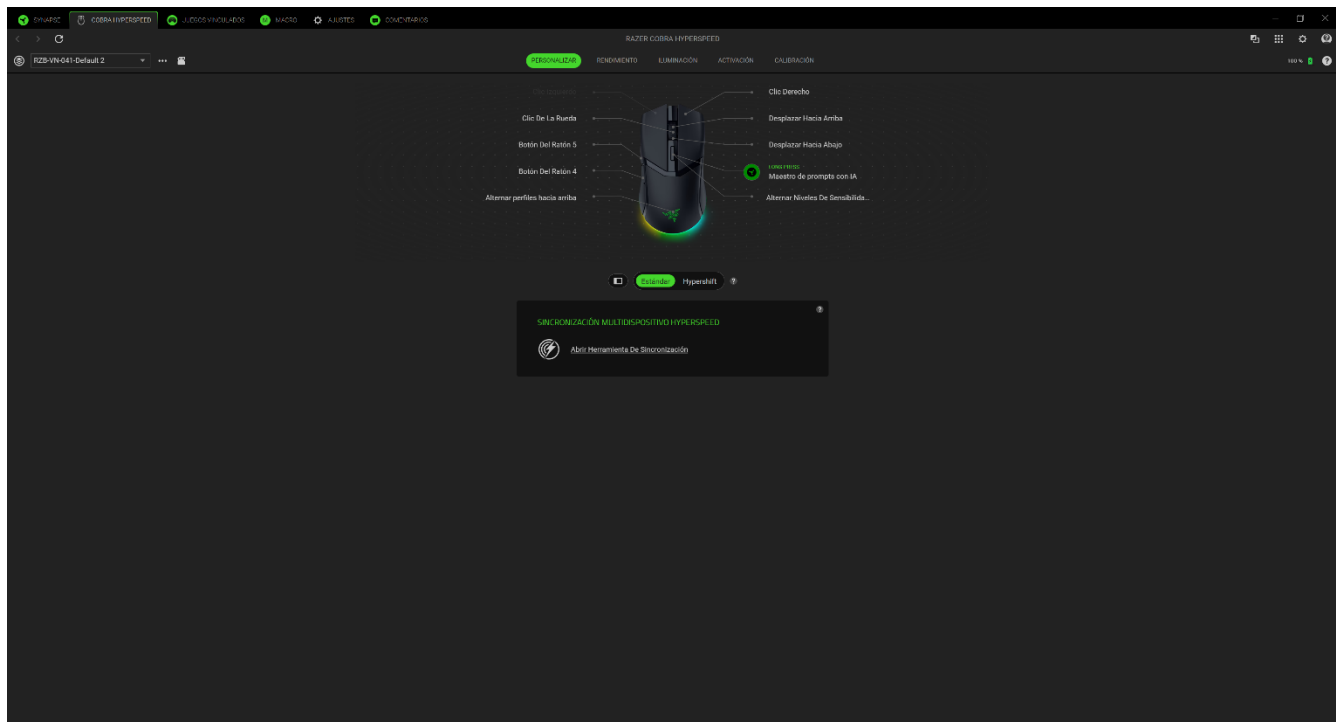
SYNAPSE COBRA HYPERSPEED JUEGOS VINCULADOS MACRO AJUSTES COMENTARIOS

RAZER COBRA HYPERSPEED

RZB-VN-041-Default 2

PERSONALIZAR RENDIMIENTO ILUMINACIÓN ACTIVACIÓN CALIBRACIÓN

100 %

Clic Izquierdo
Clic De La Rueda
Botón Del Ratón 5
Botón Del Ratón 4
Alternar perfiles hacia arriba

Clic Derecho
Desplazar Hacia Arriba
Desplazar Hacia Abajo
LONG PRESS
Maestro de prompts con IA
Alternar Niveles De Sensibilida...

Estándar Hypershift

SINCRONIZACIÓN MULTIDISPOSITIVO HYPERSPEED

Abrir Herramienta De Sincronización